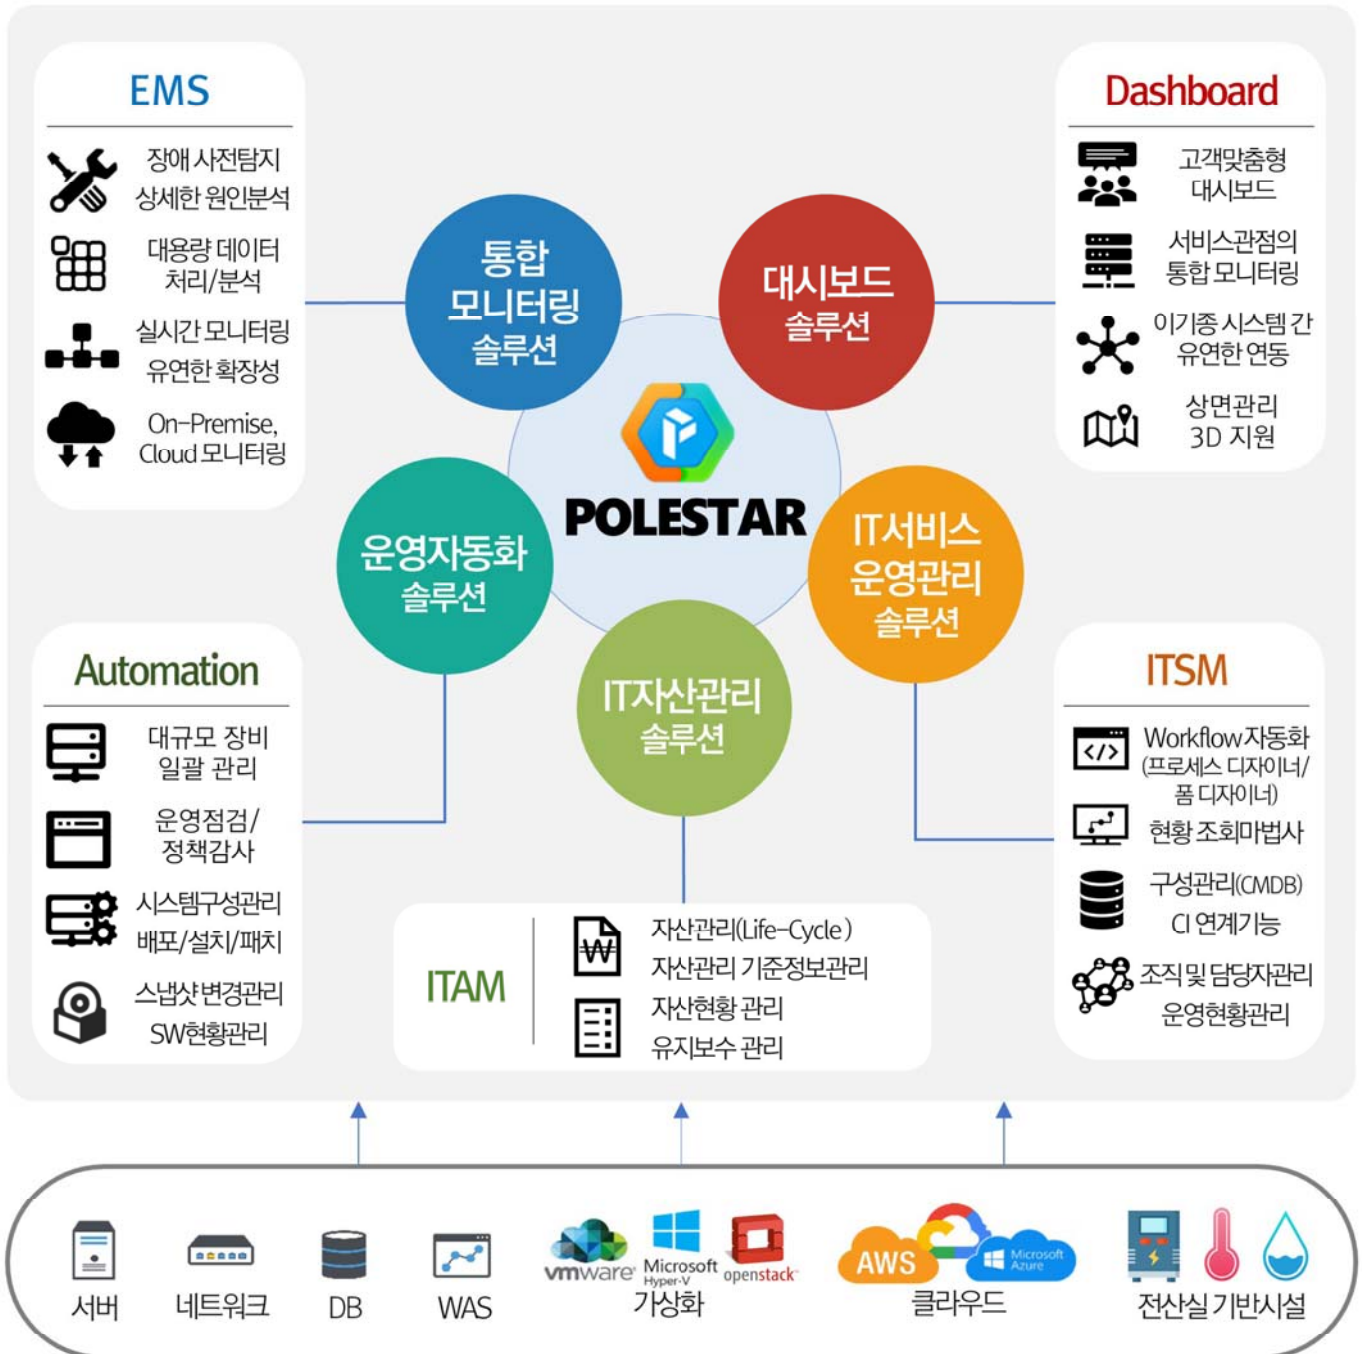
EMS

장애 사전탐지
상세한 원인분석

대용량 데이터
처리/분석

실시간 모니터링
유연한 확장성

On-Premise,
Cloud 모니터링

Dashboard

고객맞춤형
대시보드

서비스관점의
통합 모니터링

이기종 시스템 간
유연한 연동

상면관리
3D 지원

통합
모니터링
솔루션

대시보드
솔루션

POLESTAR

운영자동화
솔루션

IT서비스
운영관리
솔루션

IT자산관리
솔루션

Automation

대규모 장비
일괄 관리

운영점검/
정책감사

시스템구성관리
배포/설치/패치

스냅샷 변경관리
SW현황관리

ITSM

Workflow자동화
(프로세스 디자이너/
폼 디자이너)

현황 조회마법사

구성관리(CMDB)
CI 연계기능

조직 및 담당자관리
운영현황관리

ITAM

자산관리(Life-Cycle)
자산관리 기준정보관리
자산현황 관리
유지보수 관리

서버 네트워크 DB WAS

vmware Microsoft Hyper-V openstack
가상화

AWS Microsoft Azure
클라우드

전산실 기반시설